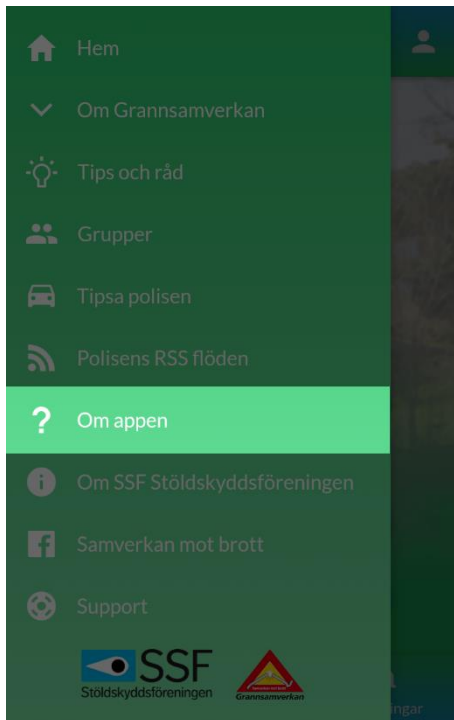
Hem

Om Grannsamverkan

Tips och råd

Grupper

Tipsa polisen

Polisens RSS flöden

?

Om appen

Om SSF Stöldskyddsföreningen

Samverkan mot brott

Support

SSF
Stöldskyddsföreningen

Grannsamverkan

ingar